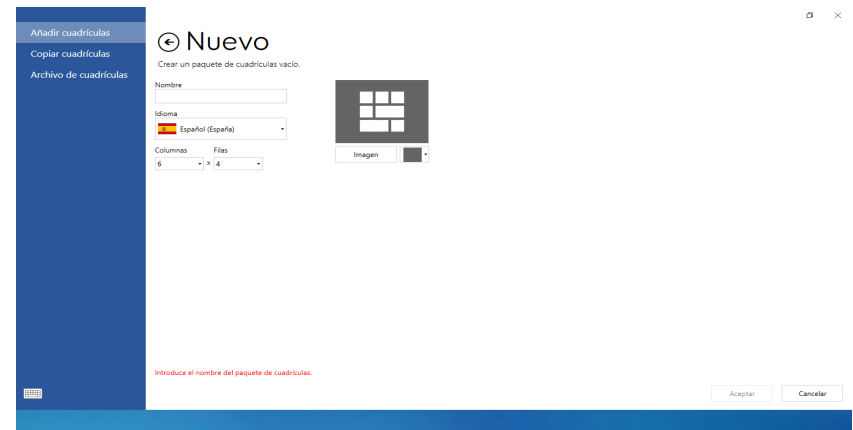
Añadir cuadrículas
Copiar cuadrículas
Archivo de cuadrículas

Nuevo
Crear un paquete de cuadrículas vacío.

Nombre

Idioma
Español (España)

Columnas
6
×
Filas
4

Imagen

Introduce el nombre del paquete de cuadrículas.

Aceptar
Cancelar